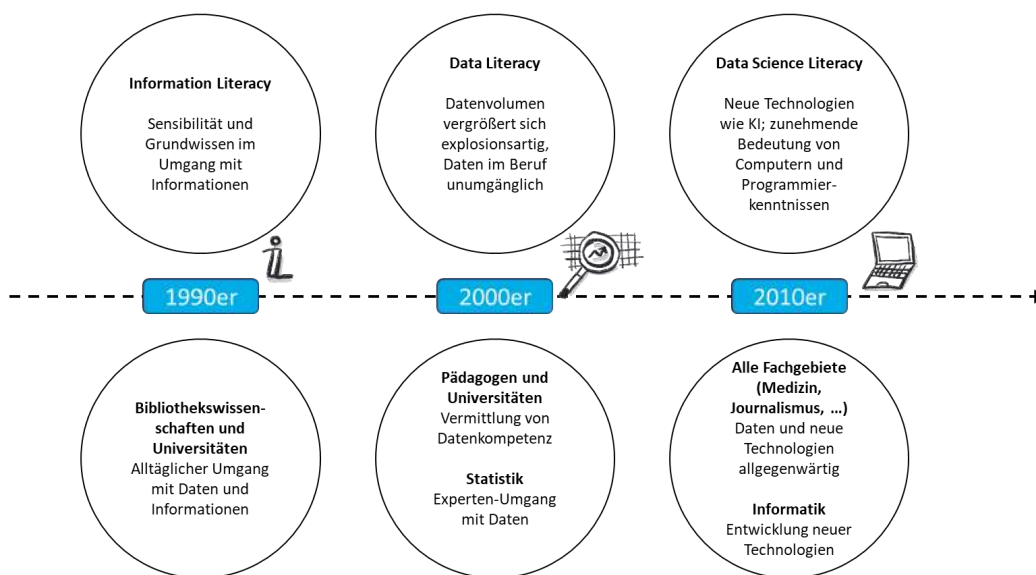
**Information Literacy**

Sensibilität und Grundwissen im Umgang mit Informationen

**Data Literacy**

Datenvolumen vergrößert sich explosionsartig, Daten im Beruf unumgänglich

**Data Science Literacy**

Neue Technologien wie KI; zunehmende Bedeutung von Computern und Programmierkenntnissen

1990er

2000er

2010er

**Bibliothekswissenschaften und Universitäten**
Alltäglicher Umgang mit Daten und Informationen

**Pädagogen und Universitäten**
Vermittlung von Datenkompetenz

**Statistik**
Experten-Umgang mit Daten

**Alle Fachgebiete (Medizin, Journalismus, …)**
Daten und neue Technologien allgegenwärtig

**Informatik**
Entwicklung neuer Technologien